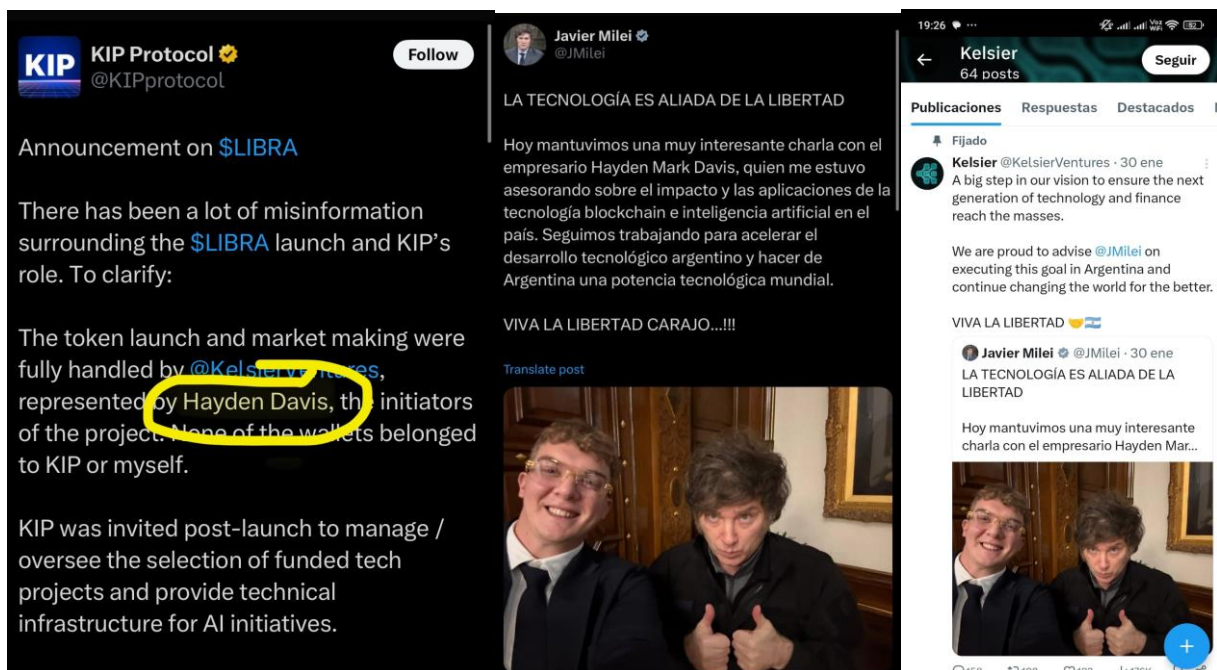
KIP

KIP Protocol
@KIPprotocol

Follow

Announcement on $LIBRA

There has been a lot of misinformation surrounding the $LIBRA launch and KIP's role. To clarify:

The token launch and market making were fully handled by @Kelsier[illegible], represented by Hayden Davis, th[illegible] initiators of the project. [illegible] of the wallets belonged to KIP or myself.

KIP was invited post-launch to manage / oversee the selection of funded tech projects and provide technical infrastructure for AI initiatives.

Javier Milei
@JMilei

LA TECNOLOGÍA ES ALIADA DE LA LIBERTAD

Hoy mantuvimos una muy interesante charla con el empresario Hayden Mark Davis, quien me estuvo asesorando sobre el impacto y las aplicaciones de la tecnología blockchain e inteligencia artificial en el país. Seguimos trabajando para acelerar el desarrollo tecnológico argentino y hacer de Argentina una potencia tecnológica mundial.

VIVA LA LIBERTAD CARAJO...!!!

Translate post

19:26

Kelsier
64 posts

Seguir

Publicaciones Respuestas Destacados

Fijado

Kelsier @KelsierVentures · 30 ene
A big step in our vision to ensure the next generation of technology and finance reach the masses.

We are proud to advise @JMilei on executing this goal in Argentina and continue changing the world for the better.

VIVA LA LIBERTAD

Javier Milei @JMilei · 30 ene
LA TECNOLOGÍA ES ALIADA DE LA LIBERTAD

Hoy mantuvimos una muy interesante charla con el empresario Hayden Mar...